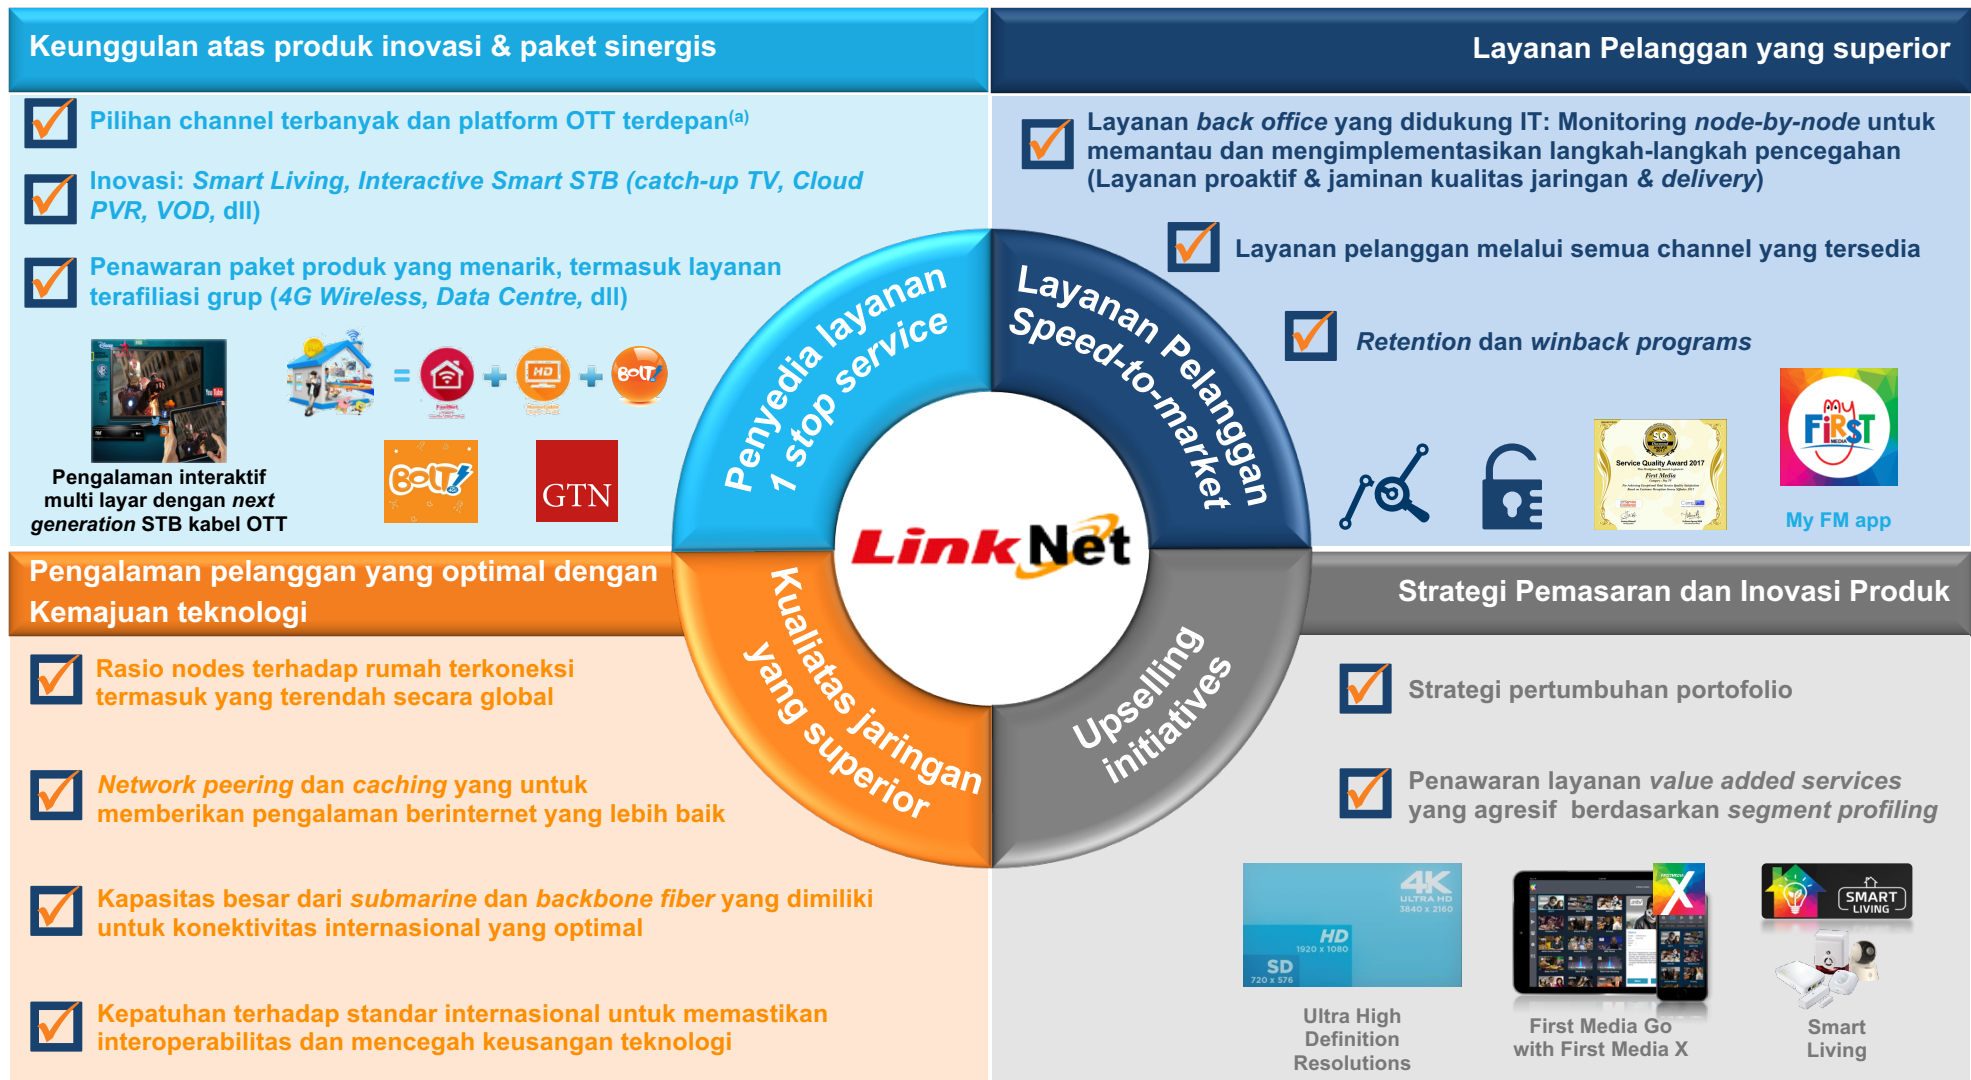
Keunggulan atas produk inovasi & paket sinergis

Pilihan channel terbanyak dan platform OTT terdepan$^{(a)}$

Inovasi: Smart Living, Interactive Smart STB (catch-up TV, Cloud PVR, VOD, dll)

Penawaran paket produk yang menarik, termasuk layanan terafiliasi grup (4G Wireless, Data Centre, dll)

Pengalaman interaktif multi layar dengan next generation STB kabel OTT

= + HD +

BOLT

GTN

Layanan Pelanggan yang superior

Layanan back office yang didukung IT: Monitoring node-by-node untuk memantau dan mengimplementasikan langkah-langkah pencegahan (Layanan proaktif & jaminan kualitas jaringan & delivery)

Layanan pelanggan melalui semua channel yang tersedia

Retention dan winback programs

Service Quality Award 2017

First Media

My FM app

Penyedia layanan 1 stop service

Layanan Pelanggan Speed-to-market

LinkNet

Kualitas jaringan yang superior

Upselling initiatives

Pengalaman pelanggan yang optimal dengan Kemajuan teknologi

Rasio nodes terhadap rumah terkoneksi termasuk yang terendah secara global

Network peering dan caching yang untuk memberikan pengalaman berinternet yang lebih baik

Kapasitas besar dari submarine dan backbone fiber yang dimiliki untuk konektivitas internasional yang optimal

Kepatuhan terhadap standar internasional untuk memastikan interoperabilitas dan mencegah keusangan teknologi

Strategi Pemasaran dan Inovasi Produk

Strategi pertumbuhan portofolio

Penawaran layanan value added services yang agresif berdasarkan segment profiling

4K ULTRA HD 3840 x 2160

HD 1920 x 1080

SD 720 x 576

Ultra High Definition Resolutions

X

First Media Go with First Media X

SMART LIVING

Smart Living